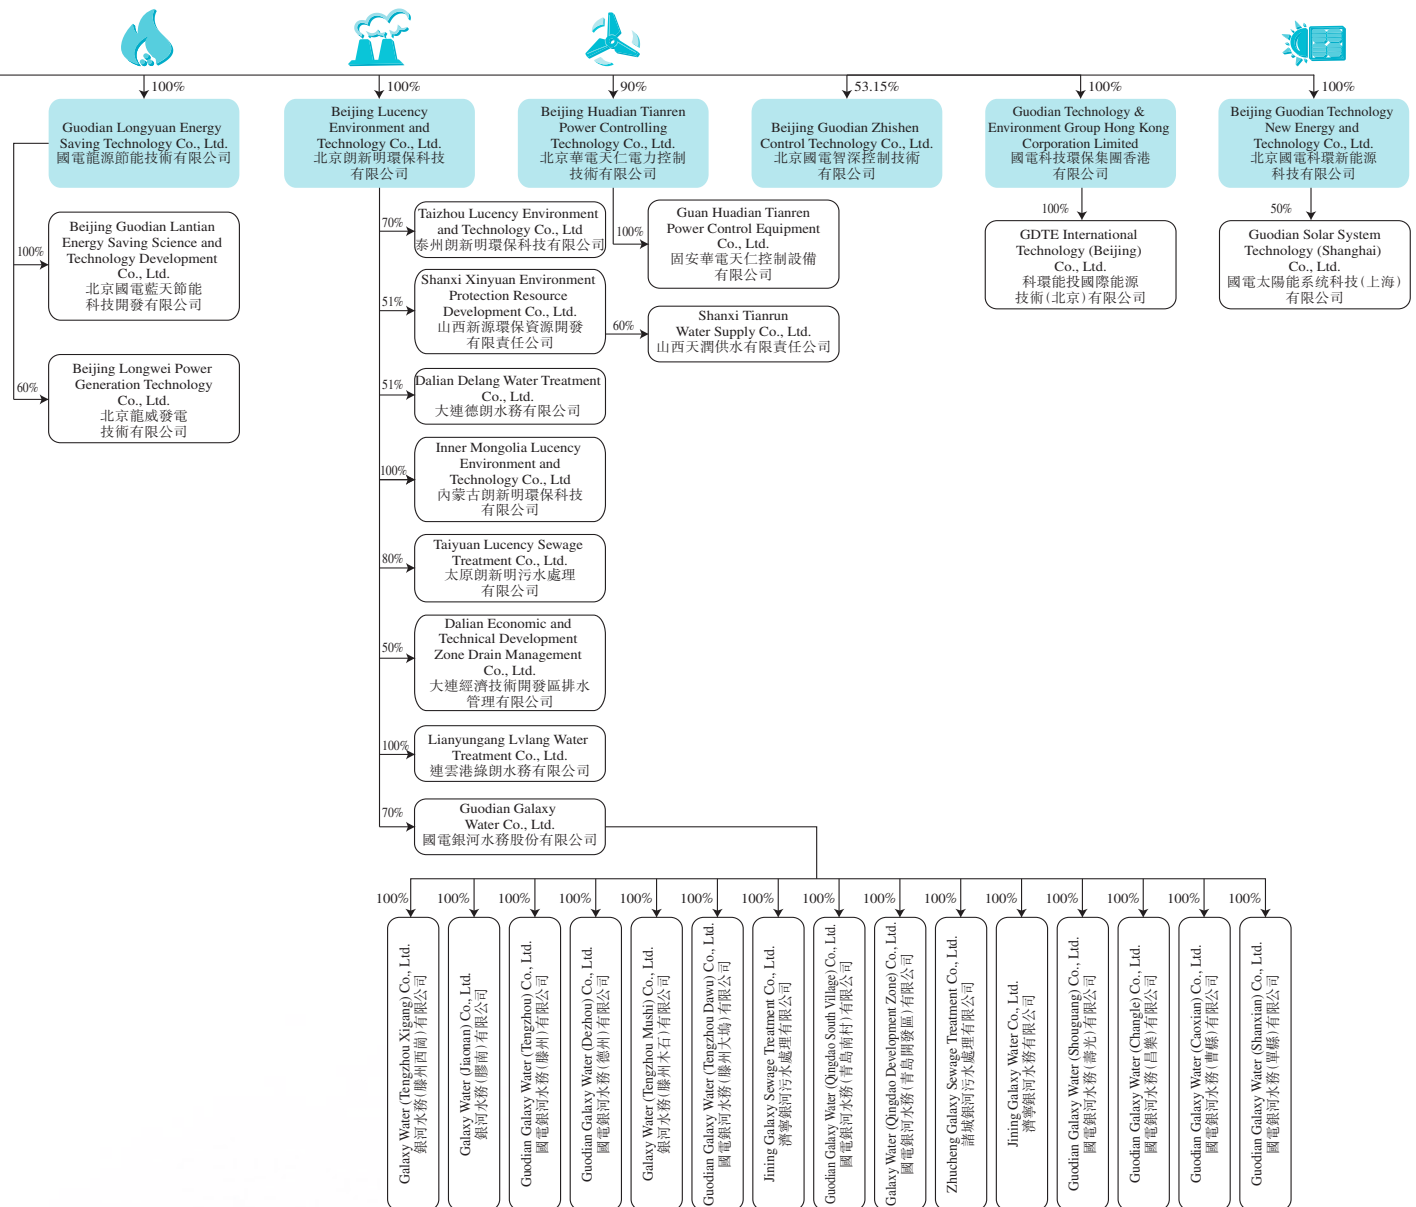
100%
Guodian Longyuan Energy Saving Technology Co., Ltd.
國電龍源節能技術有限公司

100%
Beijing Guodian Lantian Energy Saving Science and Technology Development Co., Ltd.
北京國電藍天節能科技開發有限公司

60%
Beijing Longwei Power Generation Technology Co., Ltd.
北京龍威發電技術有限公司

100%
Beijing Lucency Environment and Technology Co., Ltd.
北京朗新明環保科技有限公司

70%
Taizhou Lucency Environment and Technology Co., Ltd
泰州朗新明環保科技有限公司

51%
Shanxi Xinyuan Environment Protection Resource Development Co., Ltd
山西新源環保資源開發有限責任公司

60%
Shanxi Tianrun Water Supply Co., Ltd.
山西天潤供水有限責任公司

51%
Dalian Delang Water Treatment Co., Ltd.
大連德朗水務有限公司

100%
Inner Mongolia Lucency Environment and Technology Co., Ltd
內蒙古朗新明環保科技有限公司

80%
Taiyuan Lucency Sewage Treatment Co., Ltd.
太原朗新明污水處理有限公司

50%
Dalian Economic and Technical Development Zone Drain Management Co., Ltd.
大連經濟技術開發區排水管理有限公司

100%
Lianyungang Lvlang Water Treatment Co., Ltd.
連雲港綠朗水務有限公司

70%
Guodian Galaxy Water Co., Ltd.
國電銀河水務股份有限公司

100%
Galaxy Water (Tengzhou Xigang) Co., Ltd.
銀河水務(滕州西崗)有限公司

100%
Galaxy Water (Jiaonan) Co., Ltd.
銀河水務(膠南)有限公司

100%
Guodian Galaxy Water (Tengzhou) Co., Ltd.
國電銀河水務(滕州)有限公司

100%
Guodian Galaxy Water (Dezhou) Co., Ltd.
國電銀河水務(德州)有限公司

100%
Galaxy Water (Tengzhou Mushi) Co., Ltd.
銀河水務(滕州木石)有限公司

100%
Guodian Galaxy Water (Tengzhou Dawu) Co., Ltd.
國電銀河水務(滕州大塢)有限公司

100%
Jining Galaxy Sewage Treatment Co., Ltd.
濟寧銀河污水處理有限公司

100%
Guodian Galaxy Water (Qingdao South Village) Co., Ltd.
國電銀河水務(青島南村)有限公司

100%
Galaxy Water (Qingdao Development Zone) Co., Ltd.
國電銀河水務(青島開發區)有限公司

100%
Zhucheng Galaxy Sewage Treatment Co., Ltd.
諸城銀河污水處理有限公司

100%
Jining Galaxy Water Co., Ltd.
濟寧銀河水務有限公司

100%
Guodian Galaxy Water (Shouguang) Co., Ltd.
國電銀河水務(壽光)有限公司

100%
Guodian Galaxy Water (Changle) Co., Ltd.
國電銀河水務(昌樂)有限公司

100%
Guodian Galaxy Water (Caoxian) Co., Ltd.
國電銀河水務(曹縣)有限公司

100%
Guodian Galaxy Water (Shanxian) Co., Ltd.
國電銀河水務(單縣)有限公司

90%
Beijing Huadian Tianren Power Controlling Technology Co., Ltd.
北京華電天仁電力控制技術有限公司

100%
Guan Huadian Tianren Power Control Equipment Co., Ltd.
固安華電天仁控制設備有限公司

53.15%
Beijing Guodian Zhishen Control Technology Co., Ltd.
北京國電智深控制技術有限公司

100%
Guodian Technology & Environment Group Hong Kong Corporation Limited
國電科技環保集團香港有限公司

100%
GDTE International Technology (Beijing) Co., Ltd.
科環能投國際能源技術(北京)有限公司

100%
Beijing Guodian Technology New Energy and Technology Co., Ltd.
北京國電科環新能源科技有限公司

50%
Guodian Solar System Technology (Shanghai) Co., Ltd.
國電太陽能系统科技(上海)有限公司